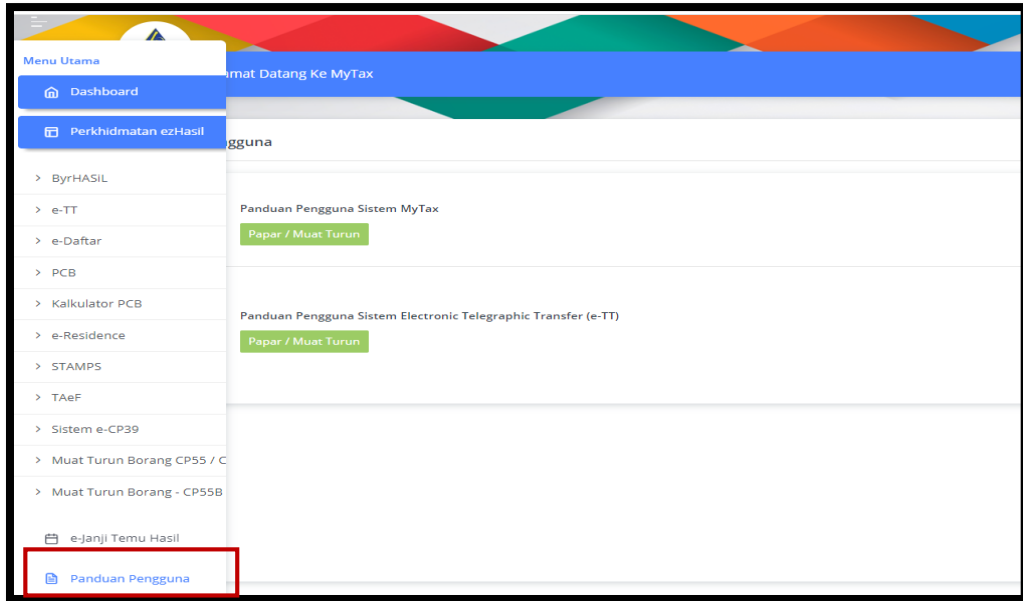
Menu Utama

Dashboard

Perkhidmatan ezHasil

> ByrHASIL

> e-TT

> e-Daftar

> PCB

> Kalkulator PCB

> e-Residence

> STAMPS

> TAeF

> Sistem e-CP39

> Muat Turun Borang CP55 / C

> Muat Turun Borang - CP55B

e-Janji Temu Hasil

Panduan Pengguna

amat Datang Ke MyTax

gguna

Panduan Pengguna Sistem MyTax

Papar / Muat Turun

Panduan Pengguna Sistem Electronic Telegraphic Transfer (e-TT)

Papar / Muat Turun